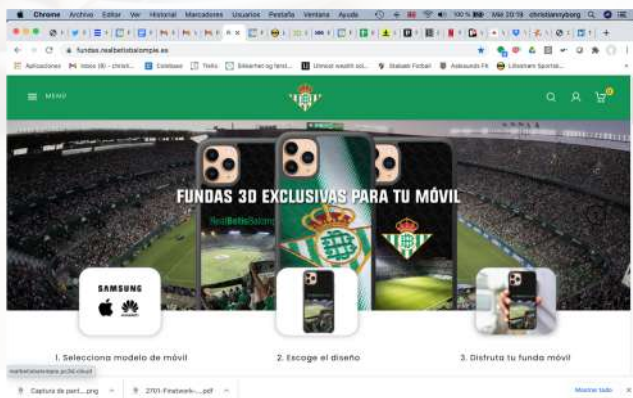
Chrome Archivo Editar Ver Historial Marcadores Usuarios Pestaña Ventana Ayuda 100 % Mié 20:19 christiansyborg

fundas.realbetisbalompie.es

Aplicaciones Inbox (8) - christi... Coinbase Trello Sikkerhed og forst... Utmost wealth sol... Stabæk Fotball Askounds FK Lillestrøm Sportsk...

MENU

FUNDAS 3D EXCLUSIVAS PARA TU MÓVIL

RealBetisBalomp

SAMSUNG

HUAWEI

1. Selecciona modelo de móvil

2. Escoge el diseño

3. Disfruta tu funda móvil

realbetisbalompie.pc3d.cloud

Captura de pant....png

2701-Finalwork-....pdf

Mostrar todo